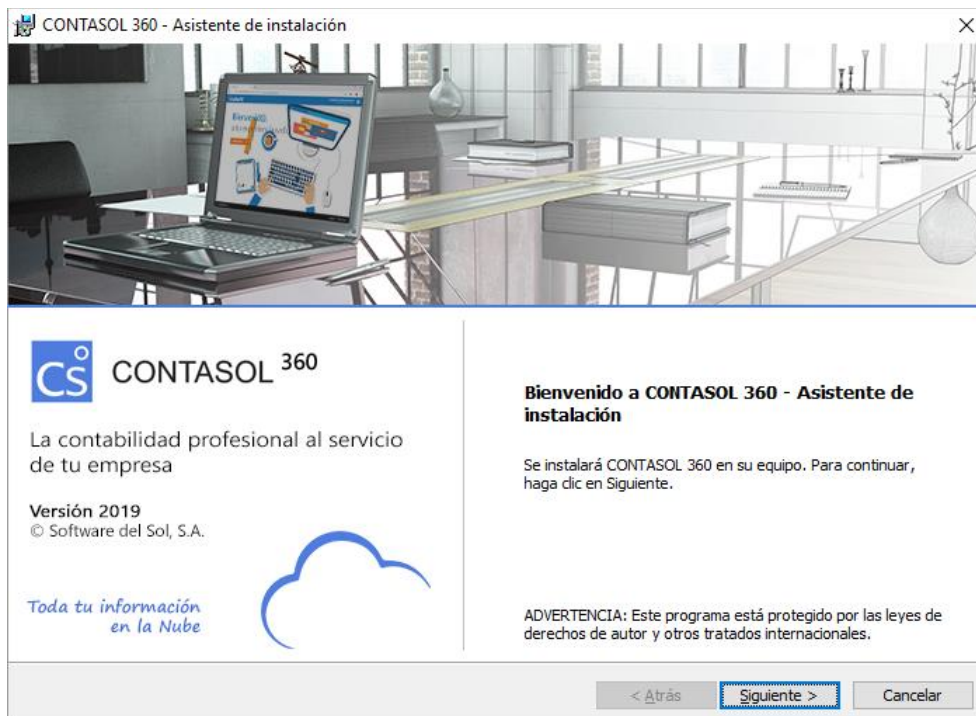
CONTASOL 360 - Asistente de instalación

×

CS CONTASOL 360

La contabilidad profesional al servicio de tu empresa

Versión 2019
© Software del Sol, S.A.

Toda tu información en la Nube

Bienvenido a CONTASOL 360 - Asistente de instalación

Se instalará CONTASOL 360 en su equipo. Para continuar, haga clic en Siguiente.

ADVERTENCIA: Este programa está protegido por las leyes de derechos de autor y otros tratados internacionales.

< Atrás

Siguiente >

Cancelar